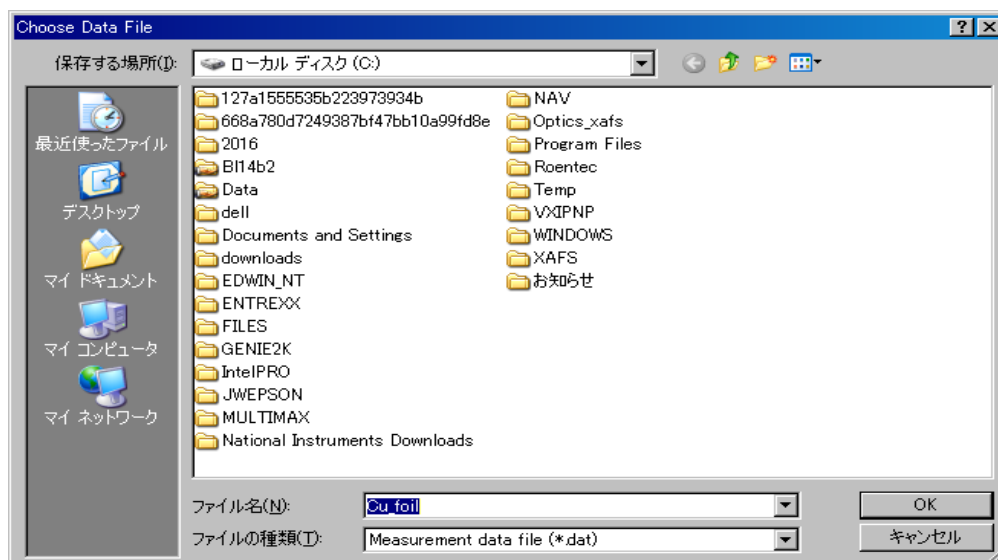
Choose Data File

?
X

保存する場所(I):
ローカル ディスク (C:)

最近使ったファイル
デスクトップ
マイ ドキュメント
マイ コンピュータ
マイ ネットワーク

127a1555535b223973934b
668a780d7249387bf47bb10a99fd8e
2016
Bl14b2
Data
dell
Documents and Settings
downloads
EDWIN_NT
ENTREXX
FILES
GENIE2K
IntelPRO
JWEPSON
MULTIMAX
National Instruments Downloads
NAV
Optics_xafs
Program Files
Roentec
Temp
VXIPNP
WINDOWS
XAFS
お知らせ

ファイル名(N):
Cu_foil
OK

ファイルの種類(T):
Measurement data file (*.dat)
キャンセル